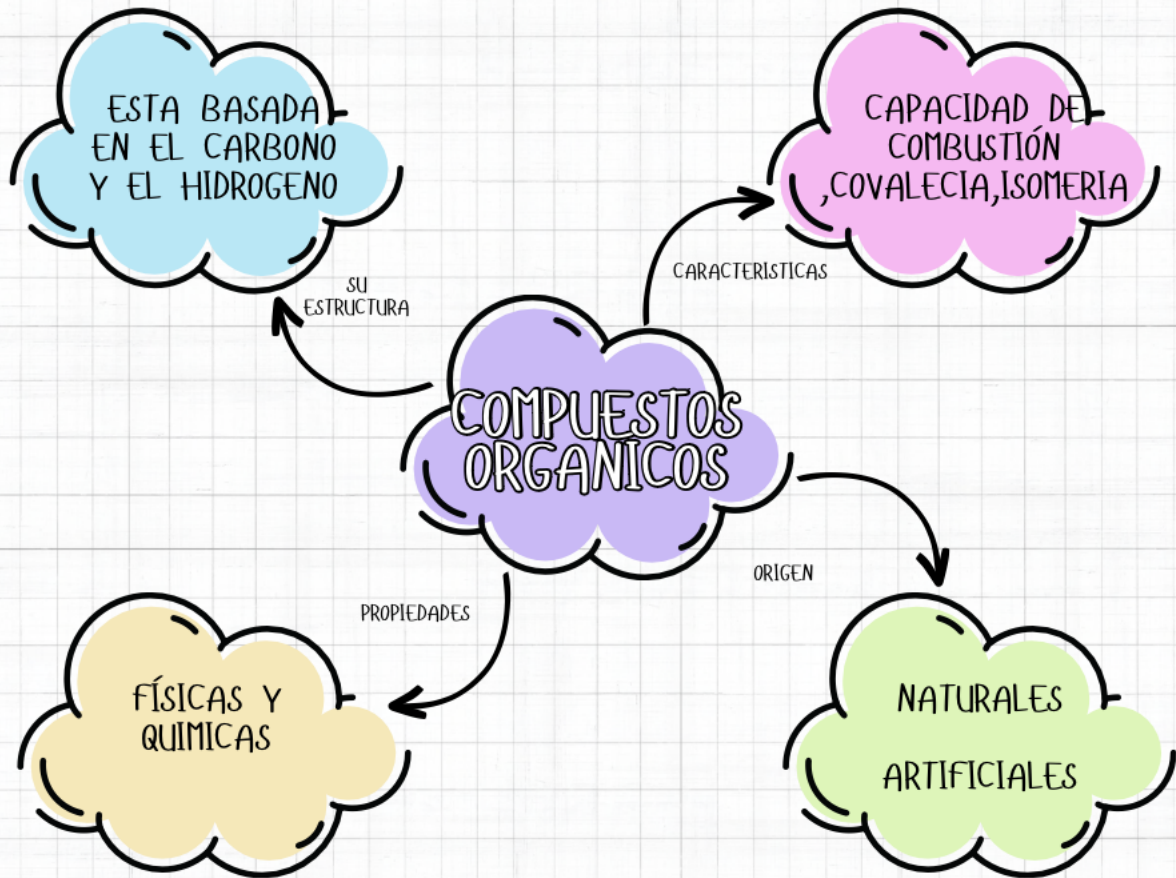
COMPUESTOS ORGANICOS

SU ESTRUCTURA

ESTA BASADA EN EL CARBONO Y EL HIDROGENO

CARACTERISTICAS

CAPACIDAD DE COMBUSTIÓN ,COVALECIA,ISOMERIA

PROPIEDADES

FÍSICAS Y QUIMICAS

ORIGEN

NATURALES

ARTIFICIALES